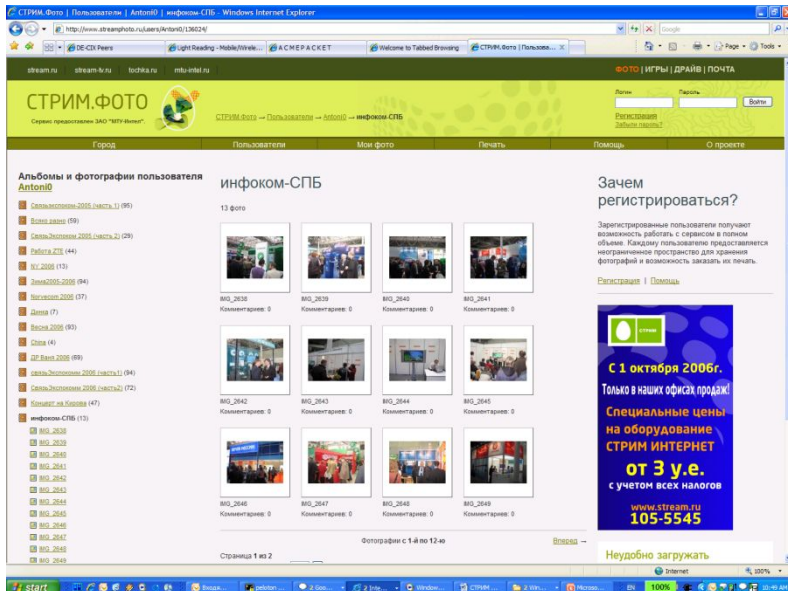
СТРИМ.Фото | Пользователи | Antoni0 | инфоком-СПБ - Windows Internet Explorer

http://www.streamphoto.ru/users/Antoni0/136024/

Google

DE-CIX Peers | Light Reading - Mobile/Wirele... | ACMEPACKET | Welcome to Tabbed Browsing | СТРИМ.Фото | Пользова...

Page · Tools ·

stream.ru stream-tv.ru tochka.ru mtu-intel.ru

ФОТО | ИГРЫ | ДРАЙВ | ПОЧТА

СТРИМ.ФОТО

Сервис предоставлен ЗАО "МТУ-Интел".

СТРИМ.Фото → Пользователи → Antoni0 → инфоком-СПБ

Логин Пароль Войти

Регистрация
Забыли пароль?

Город Пользователи Мои фото Печать Помощь О проекте

Альбомы и фотографии пользователя Antoni0

Связьэкспоком-2005 (часть 1) (95)
Всяко разно (59)
Связьэкспоком 2005 (часть 2) (29)
Работа ZTE (44)
NY 2006 (13)
Зима2005-2006 (94)
Norvecom 2006 (37)
Дочка (7)
Весна 2006 (93)
China (4)
ДР Ваня 2006 (69)
связьЭкспоком 2006 (часть1) (94)
СвязьЭкспоком 2006 (часть2) (72)
Концерт на Кирова (47)
инфоком-СПБ (13)
IMG_2638
IMG_2639
IMG_2640
IMG_2641
IMG_2642
IMG_2643
IMG_2644
IMG_2645
IMG_2646
IMG_2647
IMG_2648
IMG_2649

инфоком-СПБ

13 фото

IMG_2638
Комментариев: 0
IMG_2639
Комментариев: 0
IMG_2640
Комментариев: 0
IMG_2641
Комментариев: 0
IMG_2642
Комментариев: 0
IMG_2643
Комментариев: 0
IMG_2644
Комментариев: 0
IMG_2645
Комментариев: 0
IMG_2646
Комментариев: 0
IMG_2647
Комментариев: 0
IMG_2648
Комментариев: 0
IMG_2649
Комментариев: 0

Фотографии с 1-й по 12-ю Вперед →

Страница 1 из 2

Зачем регистрироваться?

Зарегистрированные пользователи получают возможность работать с сервисом в полном объеме. Каждому пользователю предоставляется неограниченное пространство для хранения фотографий и возможность заказать их печать.

Регистрация | Помощь

СТРИМ

С 1 октября 2006г.
Только в наших офисах продаж!
Специальные цены на оборудование
СТРИМ ИНТЕРНЕТ
от 3 у.е.
с учетом всех налогов
www.stream.ru
105-5545

Неудобно загружать

Internet 100%

start | Входя... | peleton ... | 2 Goo... | 2 Inte... | Window... | СТРИМ... | 2 Win... | Micros... | EN | 10:49 AM